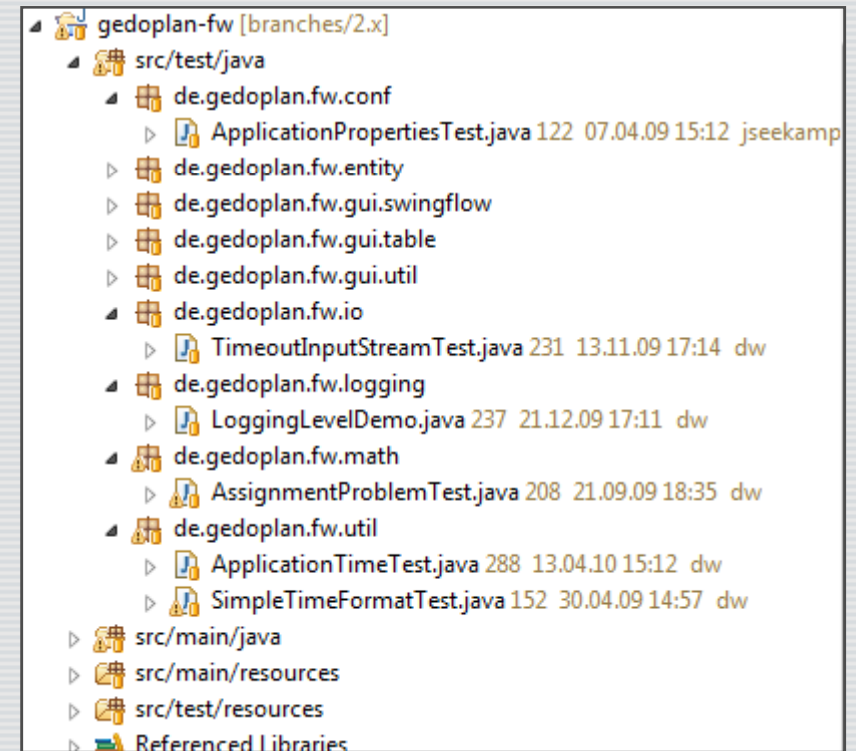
gedoplan-fw [branches/2.x]
src/test/java
de.gedoplan.fw.conf
ApplicationPropertiesTest.java 122 07.04.09 15:12 jseekamp
de.gedoplan.fw.entity
de.gedoplan.fw.gui.swingflow
de.gedoplan.fw.gui.table
de.gedoplan.fw.gui.util
de.gedoplan.fw.io
TimeoutInputStreamTest.java 231 13.11.09 17:14 dw
de.gedoplan.fw.logging
LoggingLevelDemo.java 237 21.12.09 17:11 dw
de.gedoplan.fw.math
AssignmentProblemTest.java 208 21.09.09 18:35 dw
de.gedoplan.fw.util
ApplicationTimeTest.java 288 13.04.10 15:12 dw
SimpleTimeFormatTest.java 152 30.04.09 14:57 dw
src/main/java
src/main/resources
src/test/resources
Referenced Libraries